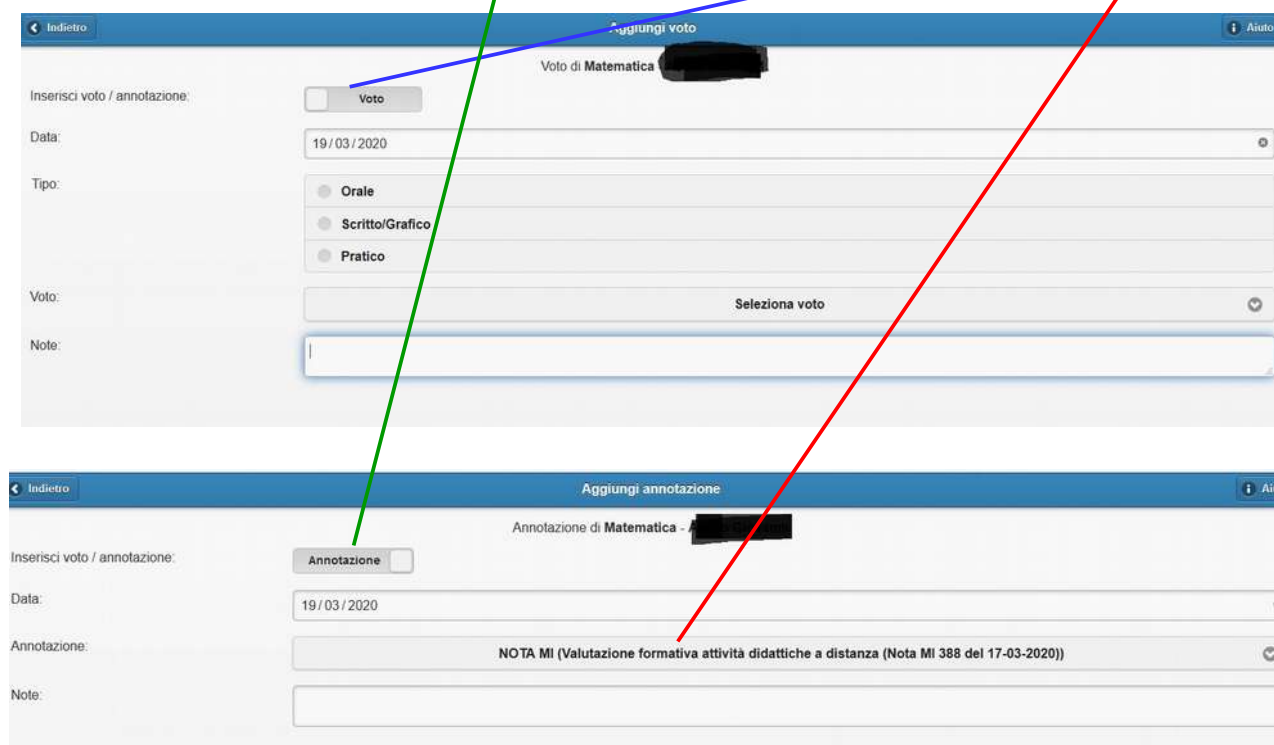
Indietro
Aggiungi voto
Aiuto
Voto di Matematica
Inserisci voto / annotazione:
Voto
Data:
19/03/2020
Tipo:
Orale
Scritto/Grafico
Pratico
Voto:
Seleziona voto
Note:

Indietro
Aggiungi annotazione
Ai
Annotazione di Matematica - A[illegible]
Inserisci voto / annotazione:
Annotazione
Data:
19/03/2020
Annotazione:
NOTA MI (Valutazione formativa attività didattiche a distanza (Nota MI 388 del 17-03-2020))
Note: